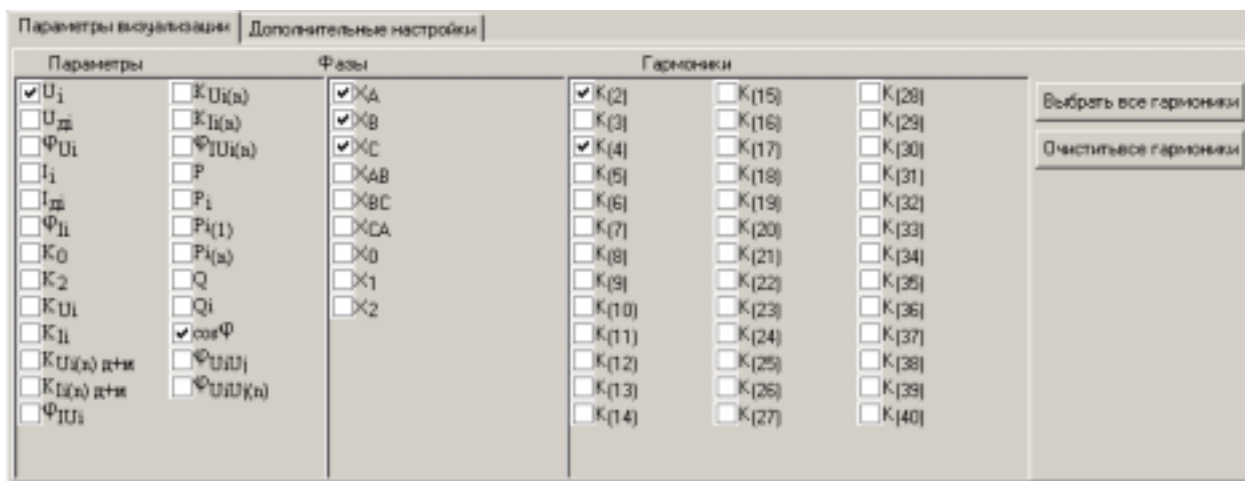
Параметры визуализации | Дополнительные настройки

Параметры

$U_i$
$U_{дi}$
$\varphi_{Ui}$
$I_i$
$I_{дi}$
$\varphi_{Ii}$
$K_0$
$K_2$
$K_{Ui}$
$K_{Ii}$
$K_{Ui(n)\ д+и}$
$K_{Ii(n)\ д+и}$
$\varphi_{IUi}$

$K_{Ui(n)}$
$K_{Ii(n)}$
$\varphi_{IUi(n)}$
P
$P_i$
$P_{i(1)}$
$P_{i(n)}$
Q
Qi
$\cos\varphi$
$\varphi_{UiUj}$
$\varphi_{UiUj(n)}$

Фазы

XA
XB
XC
XAB
XBC
XCA
X0
X1
X2

Гармоники

K(2)
K(3)
K(4)
K(5)
K(6)
K(7)
K(8)
K(9)
K(10)
K(11)
K(12)
K(13)
K(14)

K(15)
K(16)
K(17)
K(18)
K(19)
K(20)
K(21)
K(22)
K(23)
K(24)
K(25)
K(26)
K(27)

K(28)
K(29)
K(30)
K(31)
K(32)
K(33)
K(34)
K(35)
K(36)
K(37)
K(38)
K(39)
K(40)

Выбрать все гармоники

Очиститьвсе гармоники